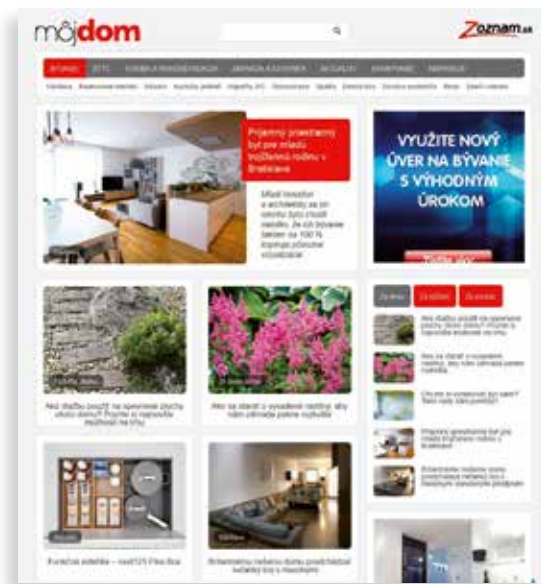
môjdom

Zoznam.sk

Príjemný presvetlený byt pre mladú trojčlennú rodinu v Bratislave

VYUŽITE NOVÝ ÚVER NA BÝVANIE S VÝHODNÝM ÚROKOM

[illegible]

Ako dlažbu použiť na spevnené plochy okolo domu? Poradíme si najlepšie možnosti na trhu

Ako sa starať o vysádené rastliny, aby nám udržali pekne rozkvitla

Kuchynská zásuvka – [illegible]

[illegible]